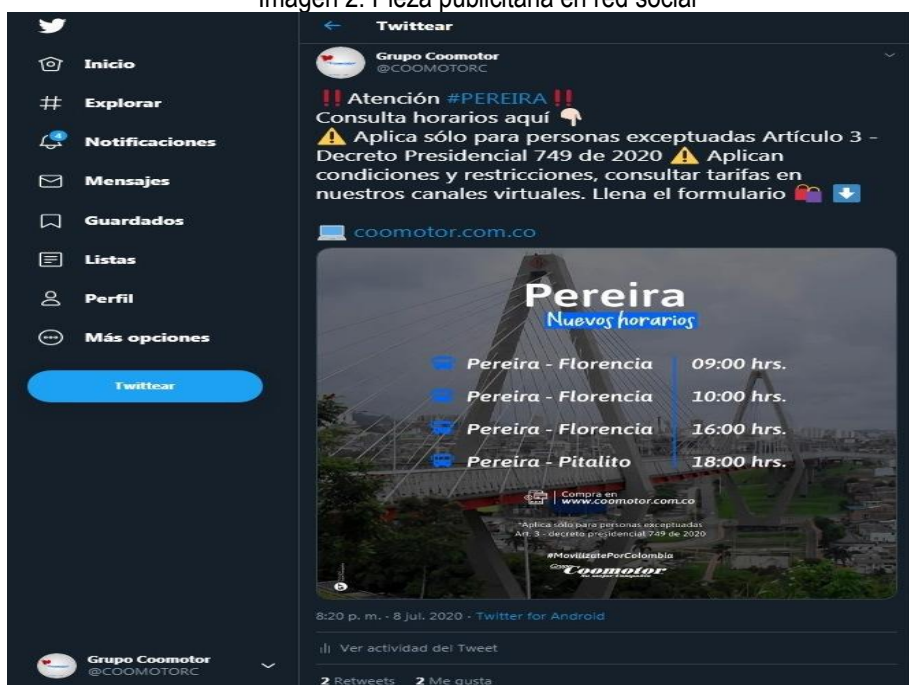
Imagen 2. Pieza publicitaria en red social

Inicio
Explorar
Notificaciones
Mensajes
Guardados
Listas
Perfil
Más opciones
Twittear

Grupo Coomotor
@COOMOTORC

Twittear

Grupo Coomotor
@COOMOTORC

‼️ Atención #PEREIRA ‼️
Consulta horarios aquí 👇
⚠️ Aplica sólo para personas exceptuadas Artículo 3 - Decreto Presidencial 749 de 2020 ⚠️ Aplican condiciones y restricciones, consultar tarifas en nuestros canales virtuales. Llena el formulario 🛍️ ⬇️

💻 coomotor.com.co

Pereira
Nuevos horarios

| Pereira - Florencia | 09:00 hrs. |
|---|---|
| Pereira - Florencia | 10:00 hrs. |
| Pereira - Florencia | 16:00 hrs. |
| Pereira - Pitalito | 18:00 hrs. |

Compra en www.coomotor.com.co

*Aplica sólo para personas exceptuadas Art. 3 - decreto presidencial 749 de 2020

#MovilizatePorColombia

Grupo Coomotor
Tu mejor Compañía

8:20 p. m. · 8 jul. 2020 · Twitter for Android

Ver actividad del Tweet

2 Retweets 2 Me gusta